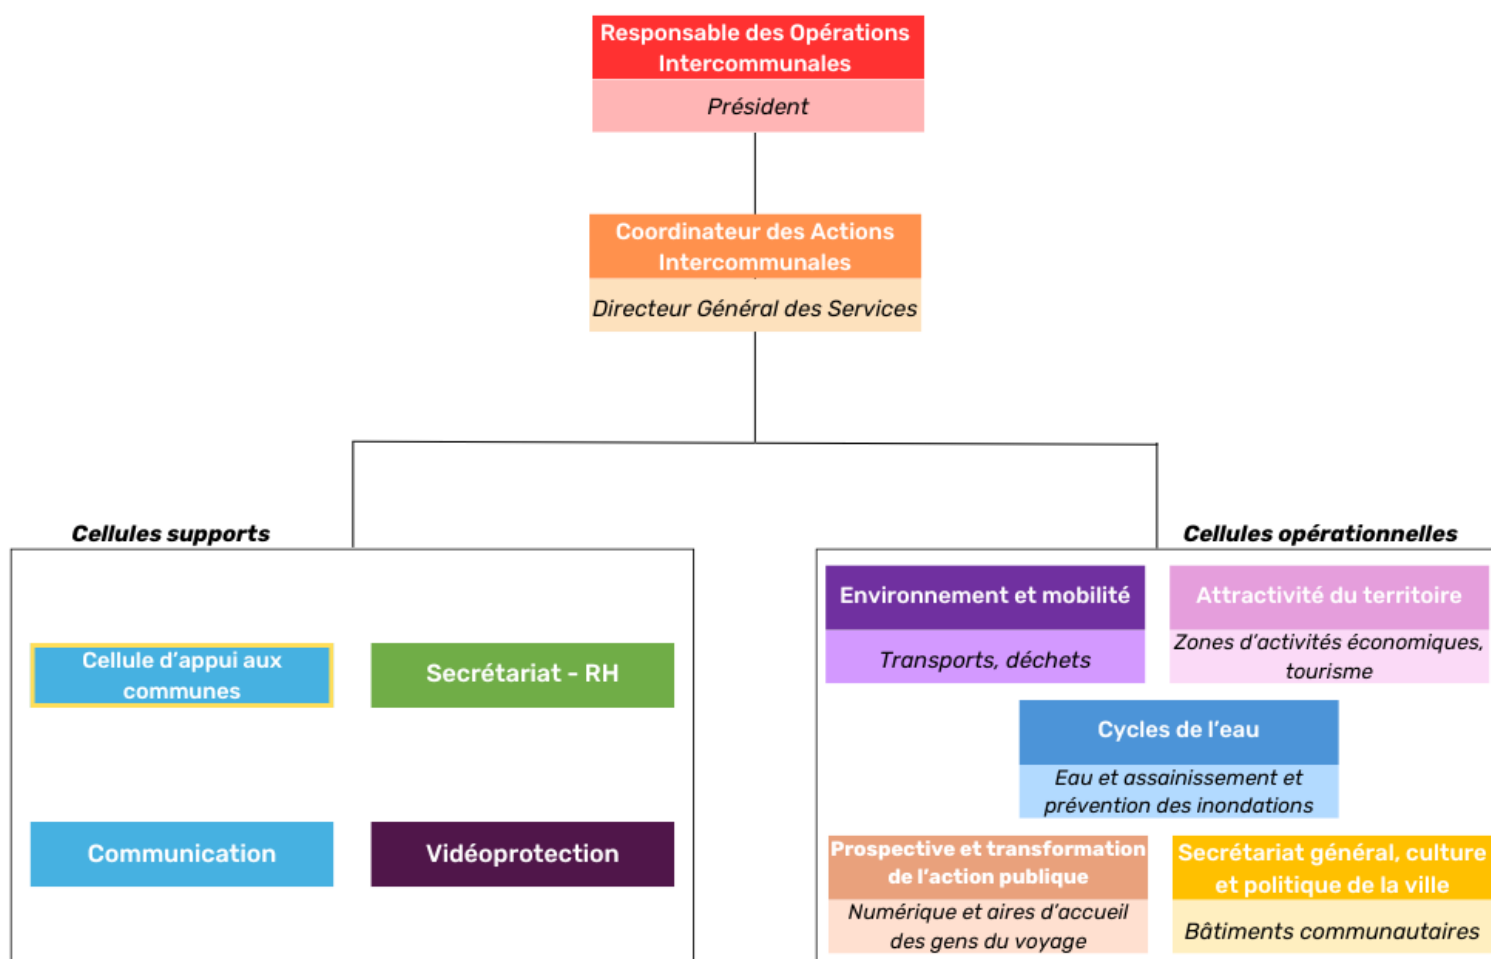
Responsable des Opérations Intercommunales

Président

Coordinateur des Actions Intercommunales

Directeur Général des Services

Cellules supports

Cellule d'appui aux communes

Secrétariat - RH

Communication

Vidéoprotection

Cellules opérationnelles

Environnement et mobilité

Transports, déchets

Attractivité du territoire

Zones d'activités économiques, tourisme

Cycles de l'eau

Eau et assainissement et prévention des inondations

Prospective et transformation de l'action publique

Numérique et aires d'accueil des gens du voyage

Secrétariat général, culture et politique de la ville

Bâtiments communautaires